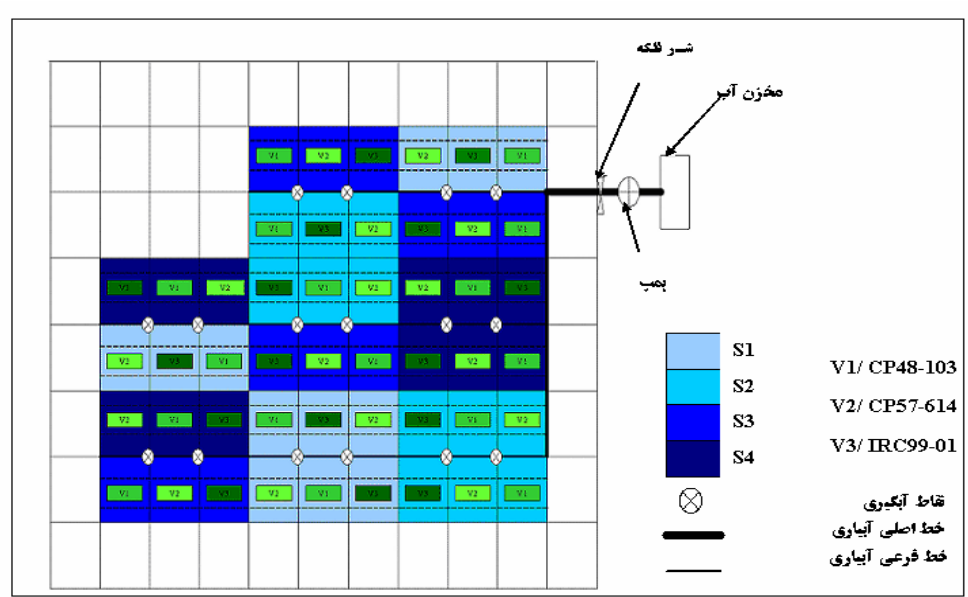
شیر فلکه

مخزن آب

پمپ

| V1 | V2 | V3 | V2 | V3 | V1 |
|---|---|---|---|---|---|
| V1 | V3 | V2 | V3 | V2 | V1 |

| V3 | V1 | V2 | V3 | V1 | V2 | V2 | V1 | V3 |
|---|---|---|---|---|---|---|---|---|
| V2 | V3 | V1 | V3 | V2 | V1 | V2 | V3 | V1 |
| V2 | V1 | V3 | V2 | V3 | V1 | V2 | V3 | V1 |
| V1 | V2 | V3 | V2 | V1 | V3 | V3 | V2 | V1 |

S1

S2

S3

S4

V1/ CP48-103

V2/ CP57-614

V3/ IRC99-01

نقاط آبگیری

خط اصلی آبیاری

خط فرعی آبیاری